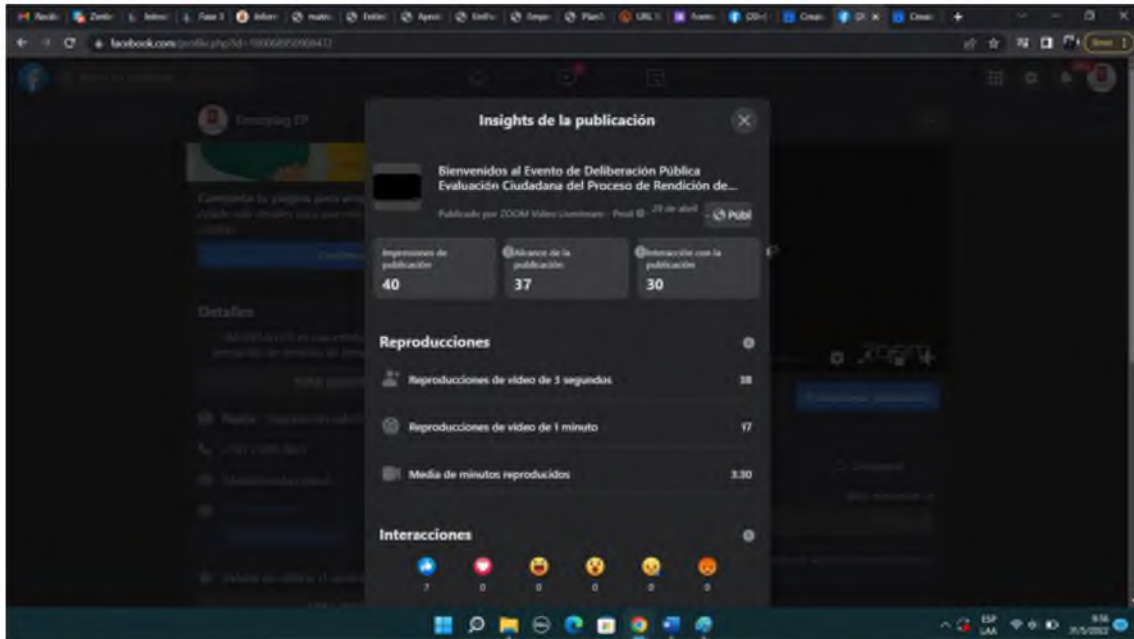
facebook.com/profile.php?id=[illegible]

Insights de la publicación

Bienvenidos al Evento de Deliberación Pública Evaluación Ciudadana del Proceso de Rendición de...

Publicado por ZOOM Video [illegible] · 29 de abril · Públ

Impresiones de publicación
40

Alcance de la publicación
37

Interacción con la publicación
30

Reproducciones

Reproducciones de video de 3 segundos 18

Reproducciones de video de 1 minuto 17

Media de minutos reproducidos 3:30

Interacciones

7 0 0 0 0 0

Detalles

ESP LAA